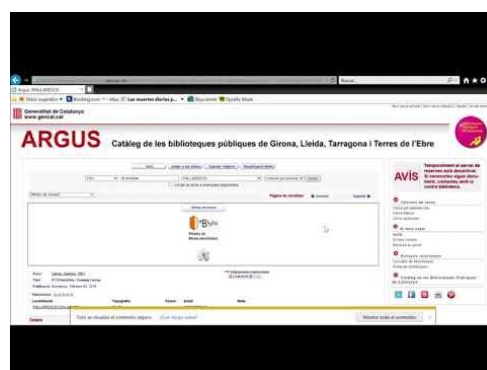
Generalitat de Catalunya
www.gencat.cat

ARGUS

Catàleg de les biblioteques públiques de Girona, Lleida, Tarragona i Terres de l'Ebre

AVÍS

Temporalment el servei de reserves està desactivat. Si necessiteu algun document, contacteu amb la vostra biblioteca

Catàleg de les Biblioteques Públiques de Catalunya

eBiblio

Mostrar todo el contenido